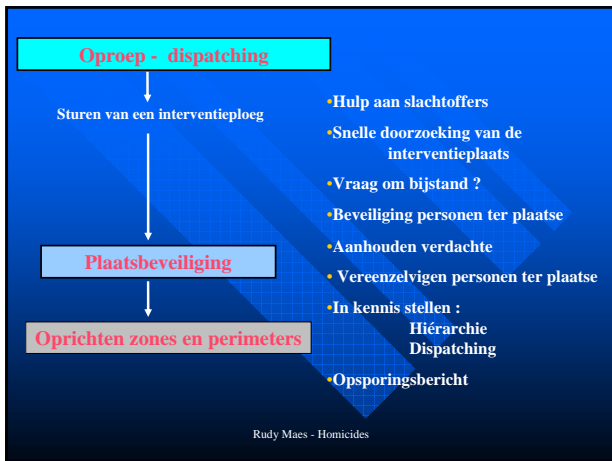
Oproep - dispatching

Sturen van een interventieploeg

Plaatsbeveiliging

Oprichten zones en perimeters

•Hulp aan slachtoffers
•Snelle doorzoeking van de interventieplaats
•Vraag om bijstand ?
•Beveiliging personen ter plaatse
•Aanhouden verdachte
• Vereenzelvigen personen ter plaatse
•In kennis stellen :
Hiérarchie
Dispatching
•Opsporingsbericht

Rudy Maes - Homicides